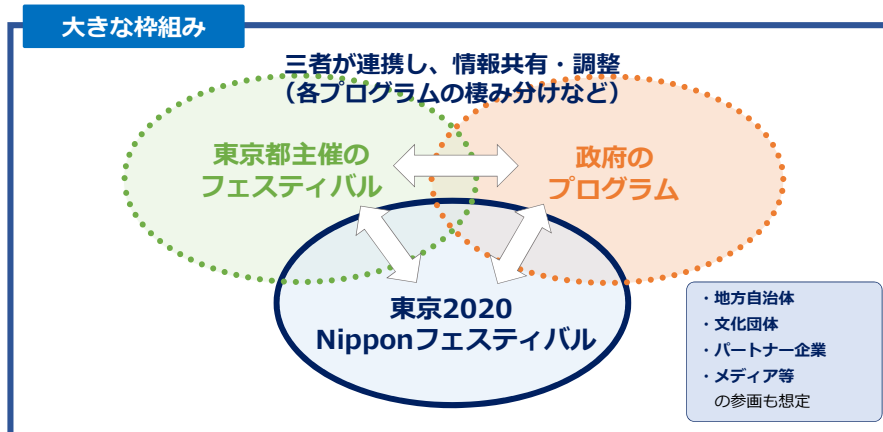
大きな枠組み

三者が連携し、情報共有・調整
（各プログラムの棲み分けなど）

東京都主催の
フェスティバル

政府の
プログラム

東京2020
Nipponフェスティバル

・地方自治体
・文化団体
・パートナー企業
・メディア等
の参画も想定